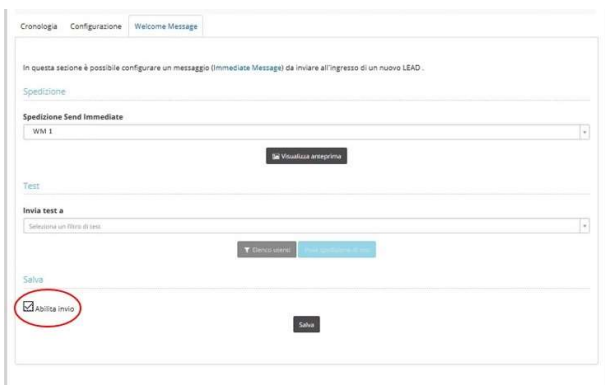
Cronologia Configurazione Welcome Message

In questa sezione è possibile configurare un messaggio (Immediate Message) da inviare all'ingresso di un nuovo LEAD .

Spedizione

Spedizione Send Immediate

WM 1

Visualizza anteprima

Test

Invia test a

Seleziona un filtro di test

Elenco utenti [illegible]

Salva

Abilita invio

Salva